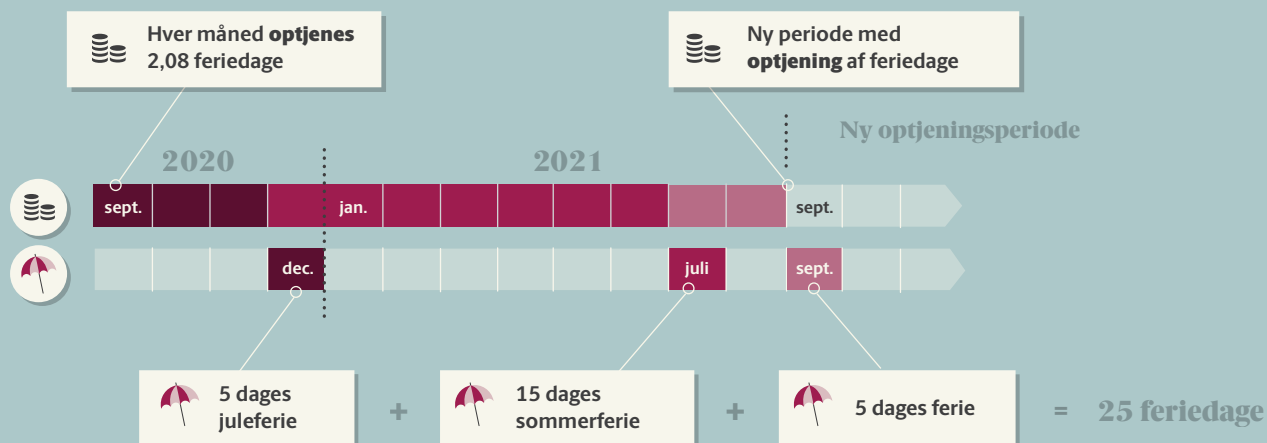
Hver måned **optjenes** 2,08 feriedage

Ny periode med **optjening** af feriedage

Ny optjeningsperiode

2020

2021

sept.

jan.

sept.

dec.

juli

sept.

5 dages juleferie

+

15 dages sommerferie

+

5 dages ferie

= 25 feriedage